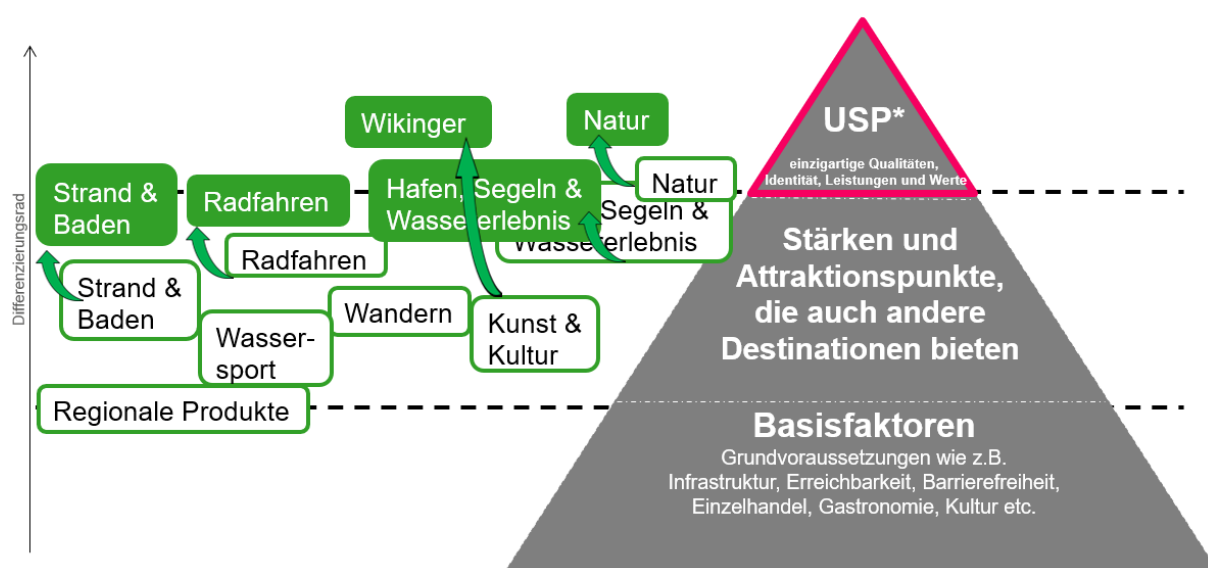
Differenzierungsgrad

Wikinger

Natur

Strand & Baden

Radfahren

Hafen, Segeln & Wassererlebnis

Natur

Segeln & Wassererlebnis

Radfahren

Strand & Baden

Wandern

Kunst & Kultur

Wassersport

Regionale Produkte

USP*

einzigartige Qualitäten, Identität, Leistungen und Werte

Stärken und Attraktionspunkte, die auch andere Destinationen bieten

Basisfaktoren

Grundvoraussetzungen wie z.B. Infrastruktur, Erreichbarkeit, Barrierefreiheit, Einzelhandel, Gastronomie, Kultur etc.